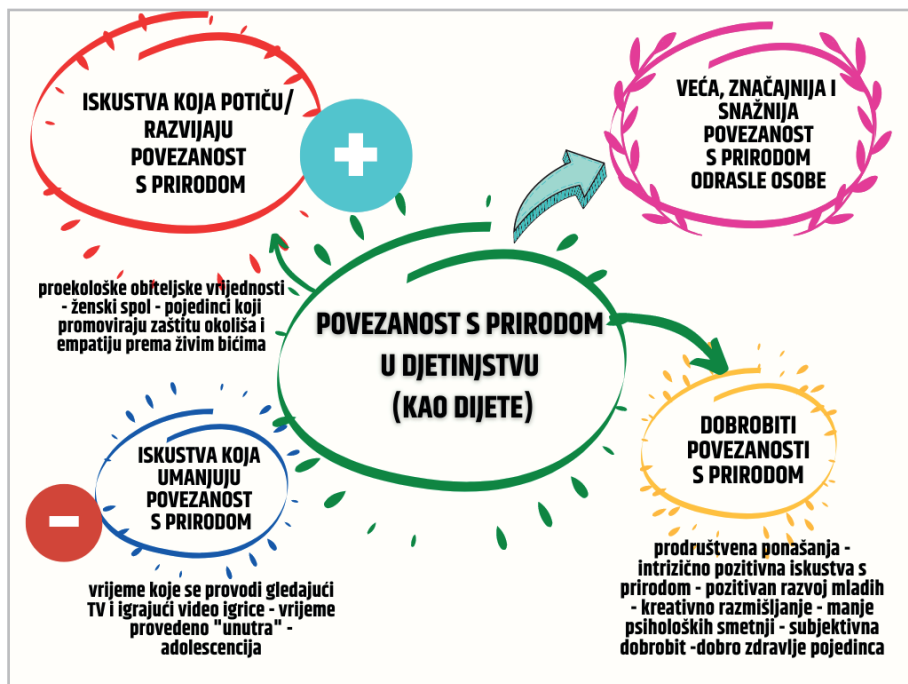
ISKUSTVA KOJA POTIČU/ RAZVIJAJU POVEZANOST S PRIRODOM

+

VEĆA, ZNAČAJNIJA I SNAŽNIJA POVEZANOST S PRIRODOM ODRASLE OSOBE

proekološke obiteljske vrijednosti - ženski spol - pojedinci koji promoviraju zaštitu okoliša i empatiju prema živim bićima

POVEZANOST S PRIRODOM U DJETINJSTVU (KAO DIJETE)

DOBROBITI POVEZANOSTI S PRIRODOM

ISKUSTVA KOJA UMANJUJU POVEZANOST S PRIRODOM

−

prodruštvena ponašanja - intrizično pozitivna iskustva s prirodom - pozitivan razvoj mladih - kreativno razmišljanje - manje psiholoških smetnji - subjektivna dobrobit -dobro zdravlje pojedinca

vrijeme koje se provodi gledajući TV i igrajući video igrice - vrijeme provedeno "unutra" - adolescencija